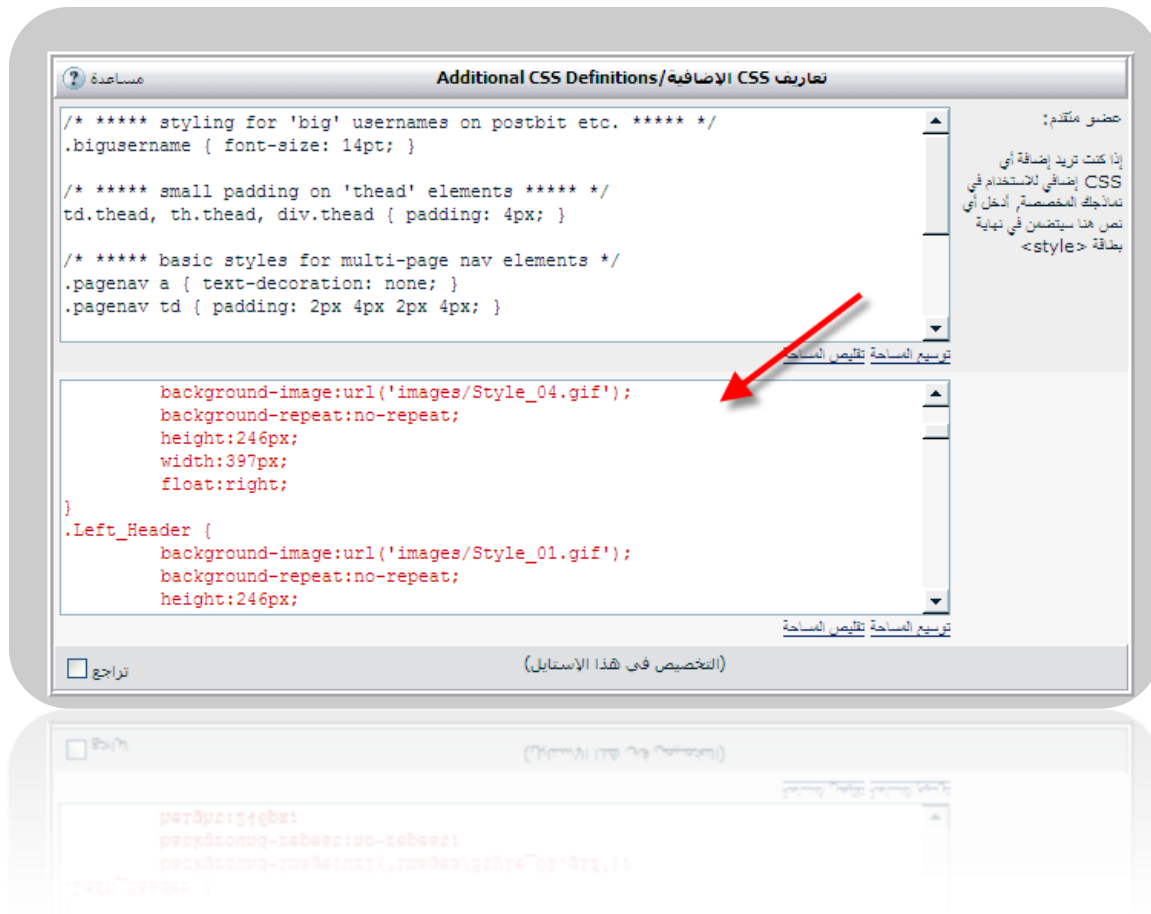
مساعدة

تعاريف CSS الإضافية/Additional CSS Definitions

عضو متقدم:

إذا كنت تريد إضافة أي CSS إضافي للاستخدام في نماذجك المخصصة, أدخل أي نص هنا سيتضمن في نهاية بطاقة <style>

/* ***** styling for 'big' usernames on postbit etc. ***** */
.bigusername { font-size: 14pt; }

/* ***** small padding on 'thead' elements ***** */
td.thead, th.thead, div.thead { padding: 4px; }

/* ***** basic styles for multi-page nav elements */
.pagenav a { text-decoration: none; }
.pagenav td { padding: 2px 4px 2px 4px; }

توسيع المساحة تقليص المساحة

background-image:url('images/Style_04.gif');
background-repeat:no-repeat;
height:246px;
width:397px;
float:right;
}
.Left_Header {
background-image:url('images/Style_01.gif');
background-repeat:no-repeat;
height:246px;

توسيع المساحة تقليص المساحة

(التخصيص في هذا الإستايل)

تراجع